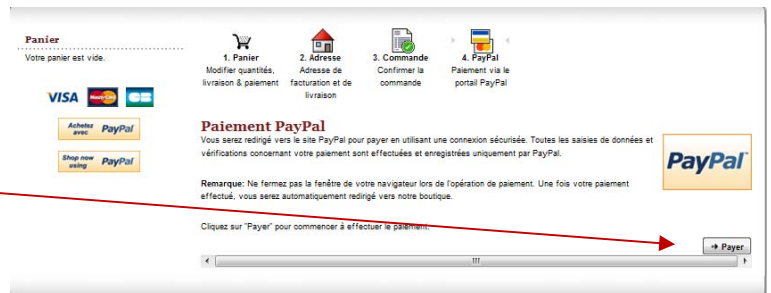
Panier
Votre panier est vide.

VISA MasterCard CB

Achetez avec PayPal

Shop now using PayPal

1. Panier
Modifier quantités, livraison & paiement

2. Adresse
Adresse de facturation et de livraison

3. Commande
Confirmer la commande

4. PayPal
Paiement via le portail PayPal

Paiement PayPal

Vous serez redirigé vers le site PayPal pour payer en utilisant une connexion sécurisée. Toutes les saisies de données et vérifications concernant votre paiement sont effectuées et enregistrées uniquement par PayPal.

PayPal

Remarque: Ne fermez pas la fenêtre de votre navigateur lors de l'opération de paiement. Une fois votre paiement effectué, vous serez automatiquement redirigé vers notre boutique.

Cliquez sur "Payer" pour commencer à effectuer le paiement.

Payer